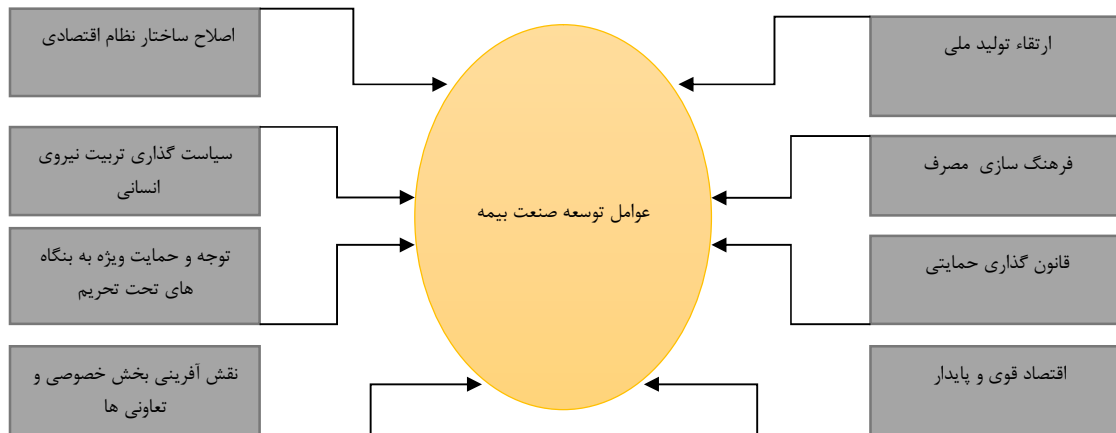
اصلاح ساختار نظام اقتصادی

ارتقاء تولید ملی

سیاست گذاری تربیت نیروی انسانی

فرهنگ سازی مصرف

عوامل توسعه صنعت بیمه

توجه و حمایت ویژه به بنگاه های تحت تحریم

قانون گذاری حمایتی

نقش آفرینی بخش خصوصی و تعاونی ها

اقتصاد قوی و پایدار